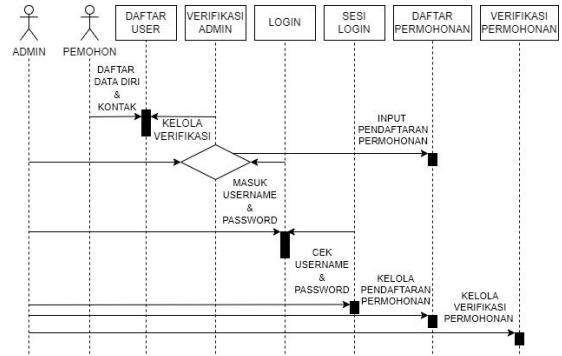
ADMIN

PEMOHON

DAFTAR USER

VERIFIKASI ADMIN

LOGIN

SESI LOGIN

DAFTAR PERMOHONAN

VERIFIKASI PERMOHONAN

DAFTAR DATA DIRI & KONTAK

KELOLA VERIFIKASI

INPUT PENDAFTARAN PERMOHONAN

MASUK USERNAME & PASSWORD

CEK USERNAME & PASSWORD

KELOLA PENDAFTARAN PERMOHONAN

KELOLA VERIFIKASI PERMOHONAN